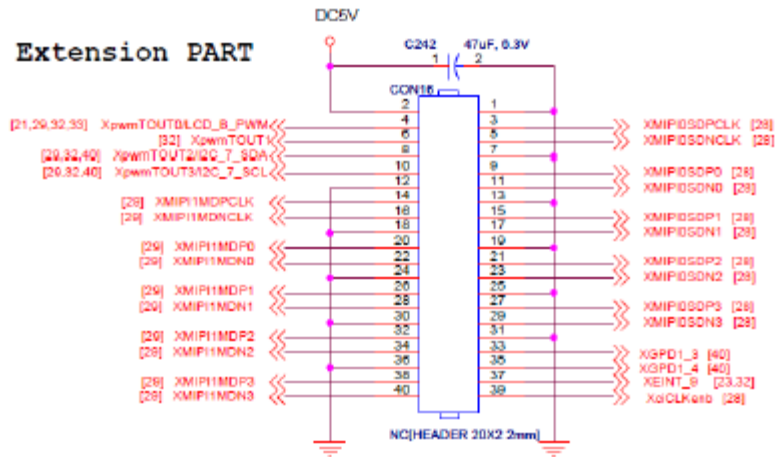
Extension PART

DC5V

C242 47uF, 6.3V

1 2

CON16

2 1
4 3
6 5
8 7
10 9
12 11
14 13
16 15
18 17
20 19
22 21
24 23
26 25
28 27
30 29
32 31
34 33
36 35
38 37
40 39

[21,29,32,33] XpwmTOUT0/LCD_B_PWM
[32] XpwmTOUT1
[29,32,40] XpwmTOUT2/I2C_7_SDA
[29,32,40] XpwmTOUT3/I2C_7_SCL
[28] XMIPI1MDPCLK
[29] XMIPI1MDNCLK
[29] XMIPI1MDP0
[29] XMIPI1MDN0
[29] XMIPI1MDP1
[29] XMIPI1MDN1
[29] XMIPI1MDP2
[28] XMIPI1MDN2
[28] XMIPI1MDP3
[28] XMIPI1MDN3

XMIPI0SDPCLK [28]
XMIPI0SDNCLK [28]
XMIPI0SDP0 [28]
XMIPI0SDN0 [28]
XMIPI0SDP1 [28]
XMIPI0SDN1 [28]
XMIPI0SDP2 [28]
XMIPI0SDN2 [28]
XMIPI0SDP3 [28]
XMIPI0SDN3 [28]
XGPD1_3 [40]
XGPD1_4 [40]
XEINT_9 [23,32]
XciCLKenb [28]

NC[HEADER 20X2 2mm]